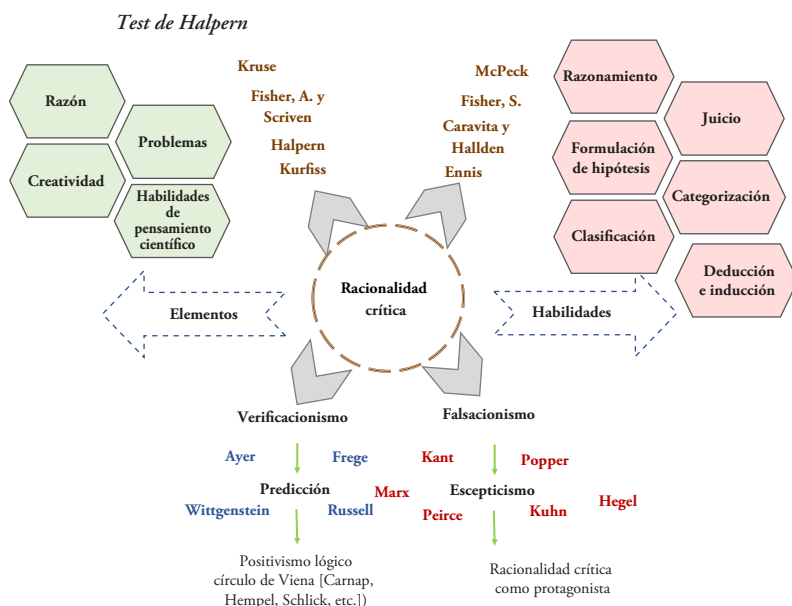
Test de Halpern

Razón

Problemas

Creatividad

Habilidades de pensamiento científico

Kruse

Fisher, A. y Scriven

Halpern

Kurfiss

McPeck

Fisher, S.

Caravita y Hallden

Ennis

Razonamiento

Juicio

Formulación de hipótesis

Categorización

Clasificación

Deducción e inducción

Elementos

Racionalidad crítica

Habilidades

Verificacionismo

Falsacionismo

Ayer

Frege

Kant

Popper

Predicción

Marx

Escepticismo

Hegel

Wittgenstein

Russell

Peirce

Kuhn

Positivismo lógico círculo de Viena [Carnap, Hempel, Schlick, etc.])

Racionalidad crítica como protagonista